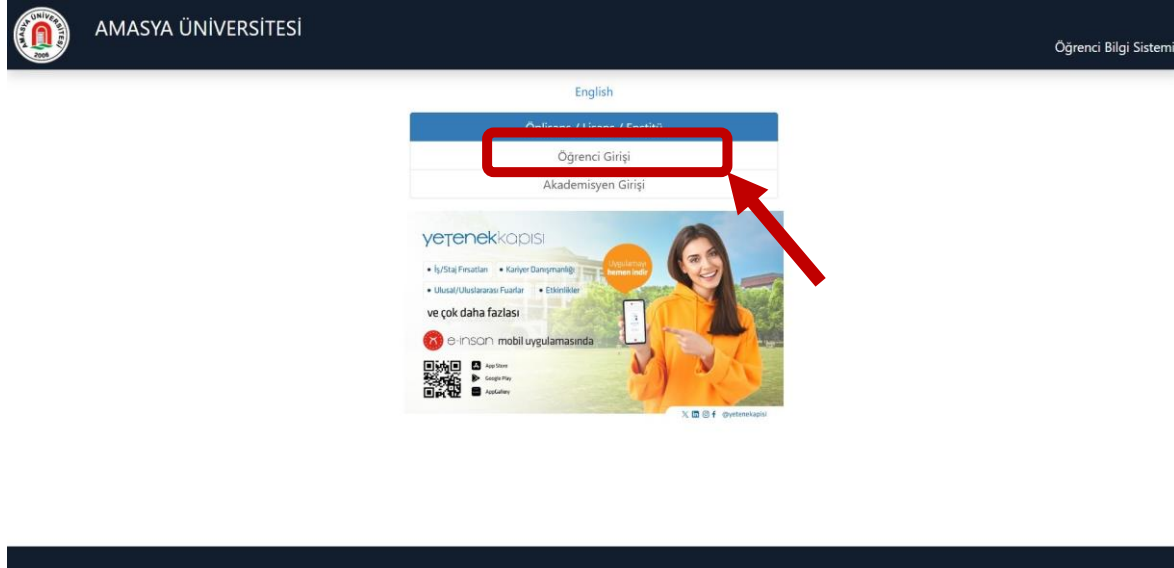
AMASYA ÜNİVERSİTESİ
2006
AMASYA ÜNİVERSİTESİ

Öğrenci Bilgi Sistemi

English

Önlisans / Lisans / Enstitü

Öğrenci Girişi

Akademisyen Girişi

yetenekkapısı

• İş/Staj Fırsatları • Kariyer Danışmanlığı
• Ulusal/Uluslararası Fuarlar • Etkinlikler

ve çok daha fazlası

Uygulamayı hemen indir

e-insan mobil uygulamasında

App Store
Google Play
AppGallery

@yetenekkapisi